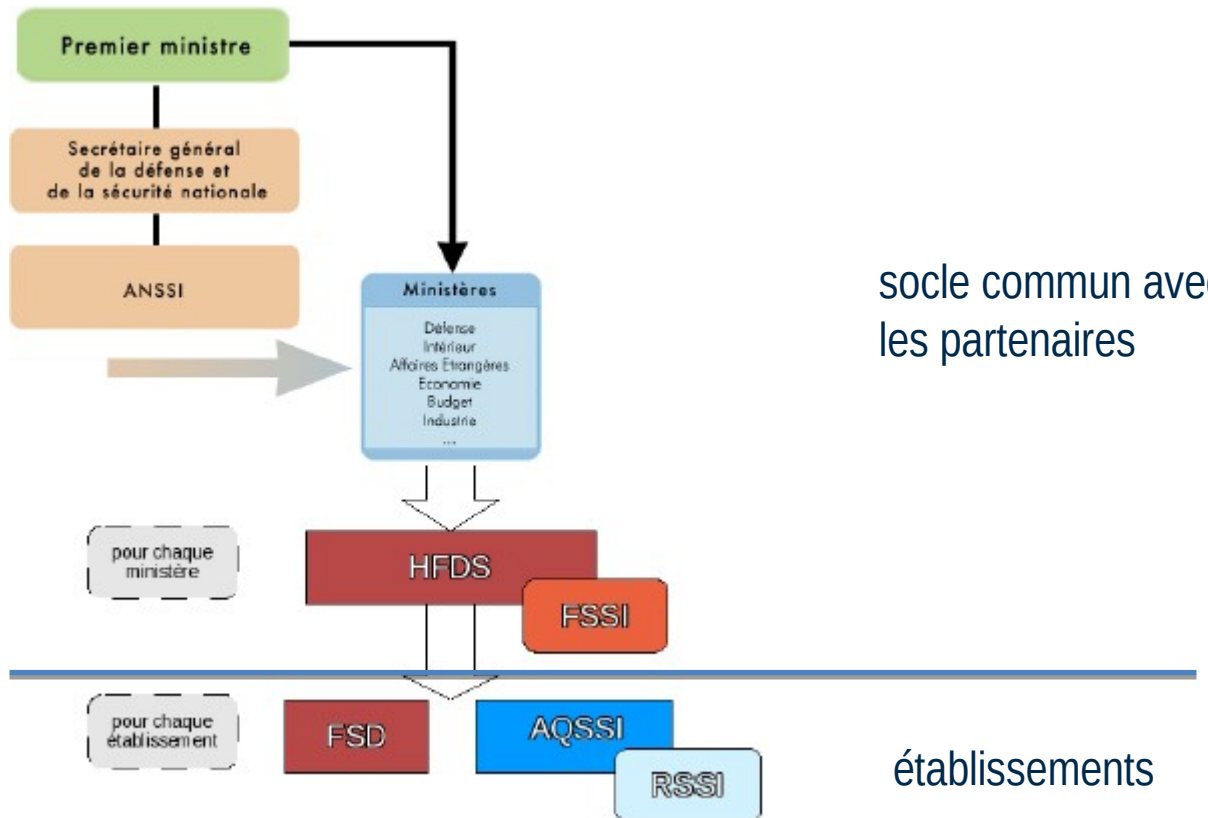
Premier ministre

Secrétaire général de la défense et de la sécurité nationale

ANSSI

Ministères

Défense
Intérieur
Affaires Etrangères
Economie
Budget
Industrie
...

socle commun avec les partenaires

pour chaque ministère

HFDS

FSSI

pour chaque établissement

FSD

AQSSI

RSSI

établissements